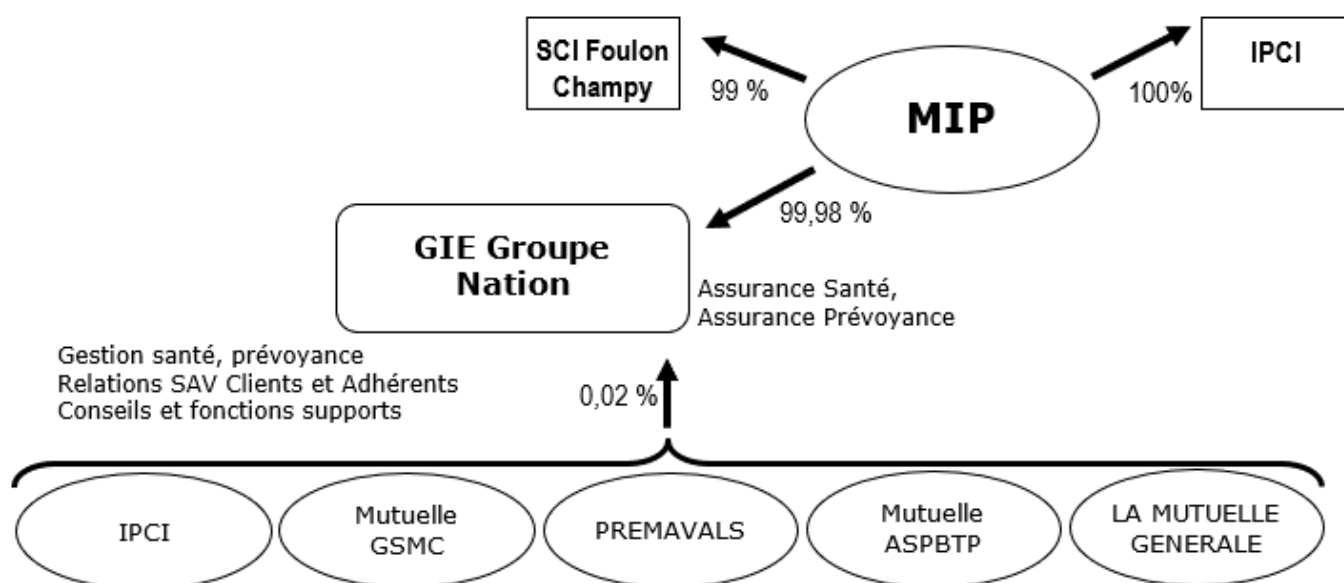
SCI Foulon Champy

99 %

MIP

100%

IPCI

99,98 %

GIE Groupe Nation

Assurance Santé, Assurance Prévoyance

Gestion santé, prévoyance
Relations SAV Clients et Adhérents
Conseils et fonctions supports

0,02 %

IPCI

Mutuelle GSMC

PREMAVALS

Mutuelle ASPBTP

LA MUTUELLE GENERALE